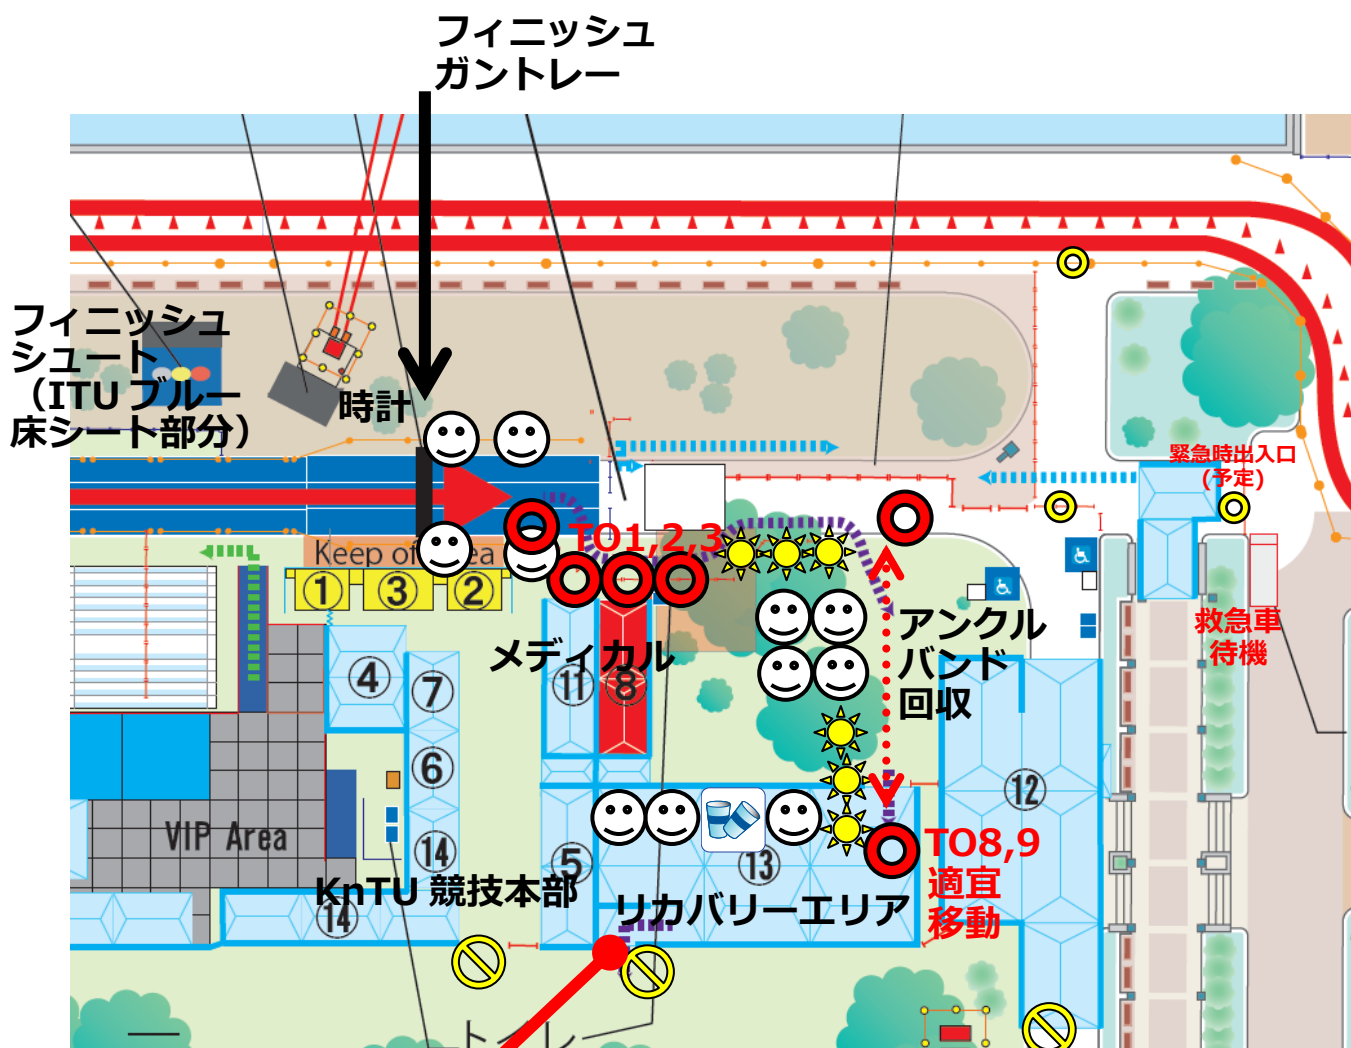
フィニッシュ
ガントレー

フィニッシュ
シュート
(ITU ブルー
床シート部分)

時計

緊急時出入口
(予定)

Keep of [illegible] ea

TO1,2,3

①
③
②

メディカル

アンクル
バンド
回収

救急車
待機

④
⑦
⑪
⑧
⑥
⑫
⑭
⑤
⑬

VIP Area

TO8,9
適宜
移動

KnTU 競技本部

⑭

リカバリーエリア

トイレ